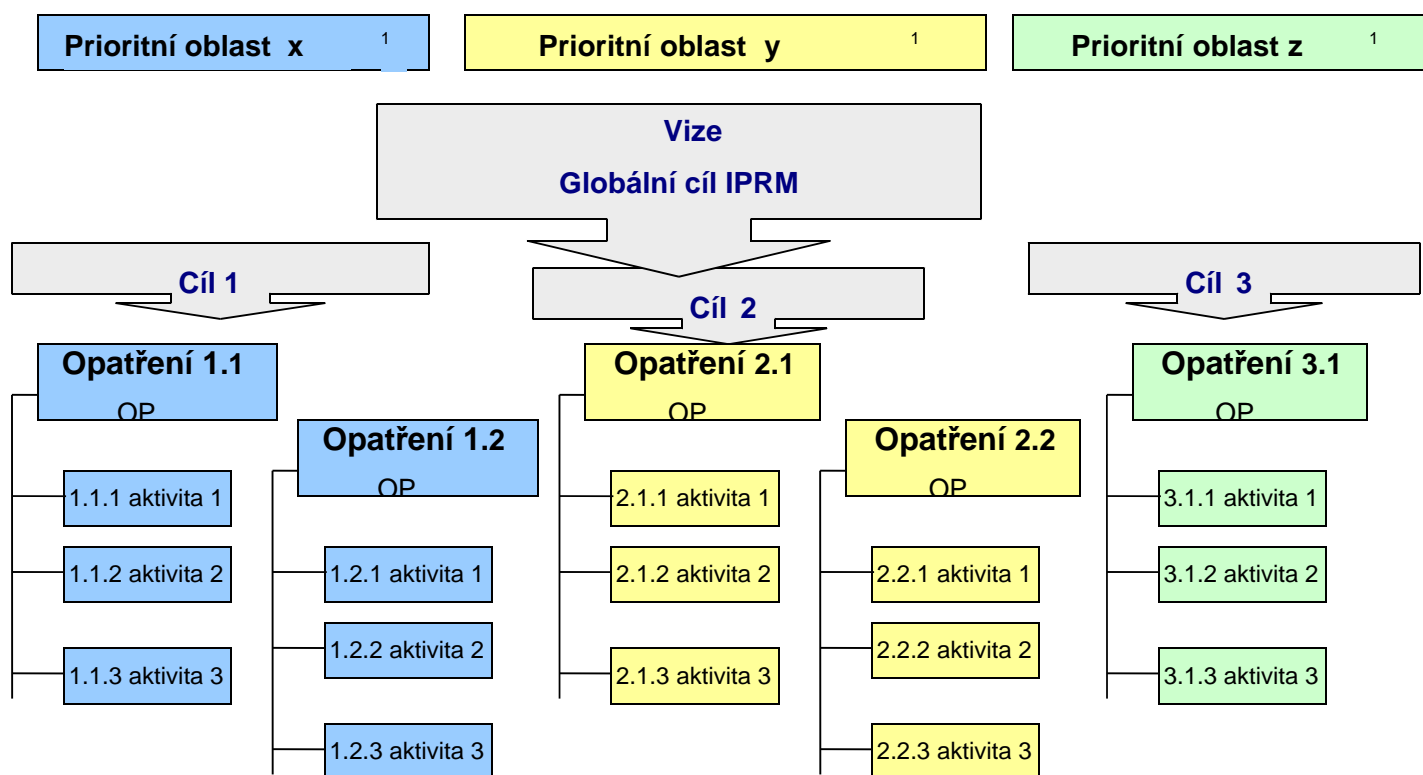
Prioritní oblast x 1

Prioritní oblast y 1

Prioritní oblast z 1

Vize

Globální cíl IPRM

Cíl 1

Cíl 2

Cíl 3

Opatření 1.1
OP

Opatření 1.2
OP

Opatření 2.1
OP

Opatření 2.2
OP

Opatření 3.1
OP

1.1.1 aktivita 1

1.1.2 aktivita 2

1.1.3 aktivita 3

1.2.1 aktivita 1

1.2.2 aktivita 2

1.2.3 aktivita 3

2.1.1 aktivita 1

2.1.2 aktivita 2

2.1.3 aktivita 3

2.2.1 aktivita 1

2.2.2 aktivita 2

2.2.3 aktivita 3

3.1.1 aktivita 1

3.1.2 aktivita 2

3.1.3 aktivita 3